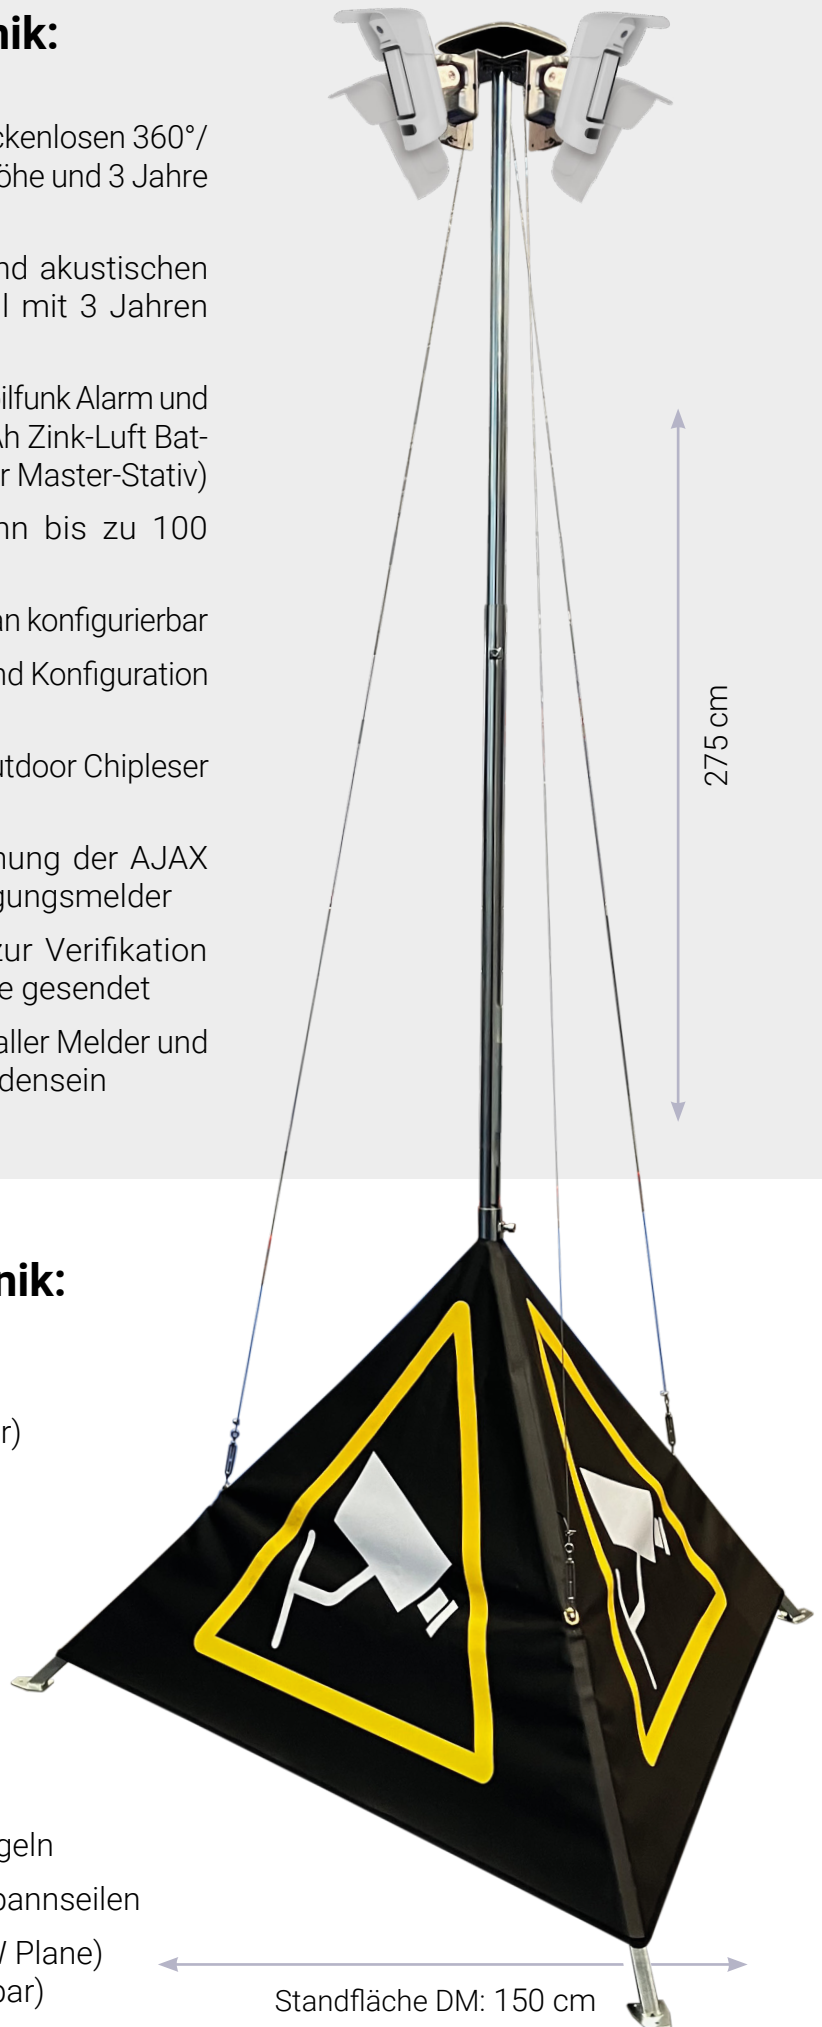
nik:

ckenlosen 360°/ öhe und 3 Jahre

nd akustischen l mit 3 Jahren

ilfunk Alarm und Ah Zink-Luft Batr Master-Stativ)

nn bis zu 100

an konfigurierbar

nd Konfiguration

utdoor Chipleser

hung der AJAX gungsmelder

zur Verifikation e gesendet

aller Melder und densein

275 cm

nik:

r)

geln

pannseilen

/ Plane) bar)

Standfläche DM: 150 cm